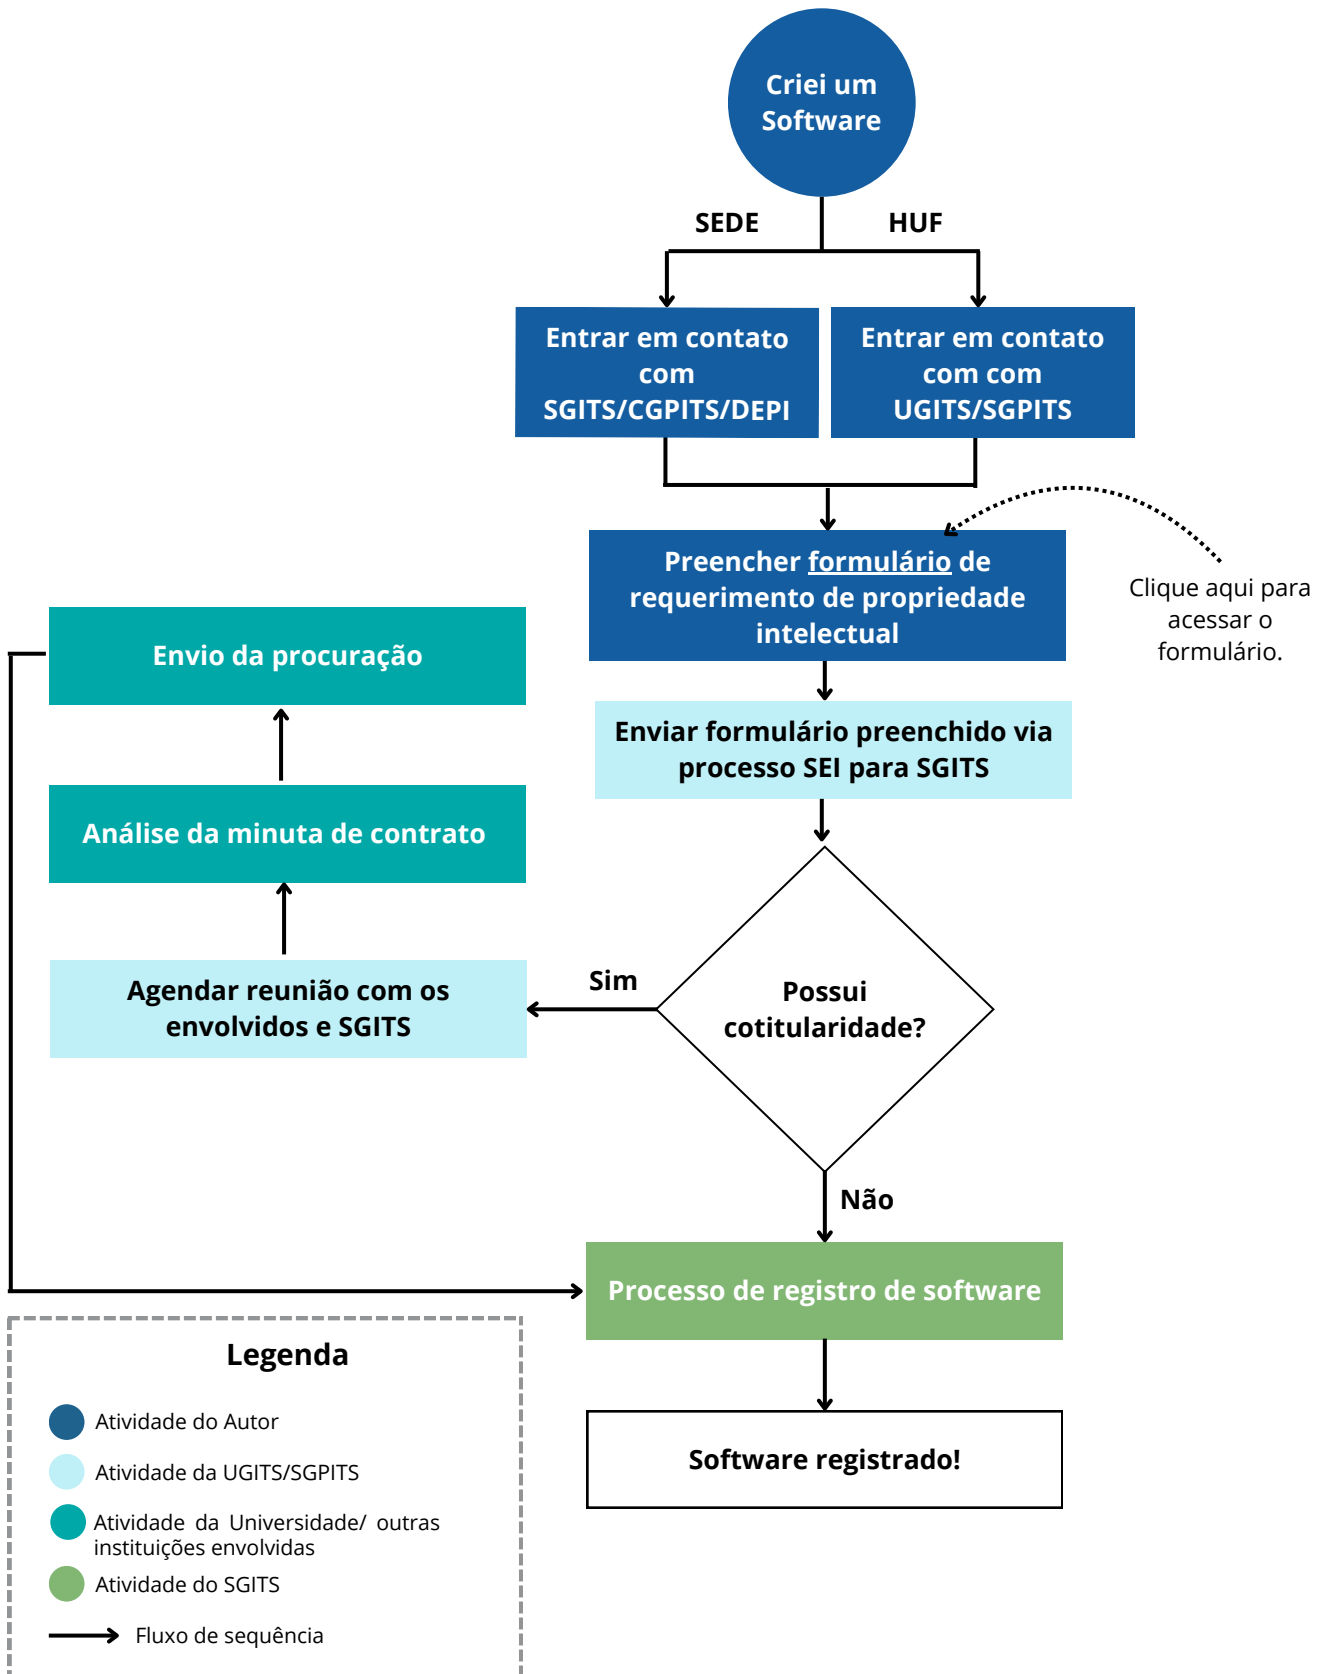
Criei um Software

SEDE

HUF

Entrar em contato com SGITS/CGPITS/DEPI

Entrar em contato com com UGITS/SGPITS

Preencher formulário de requerimento de propriedade intelectual

Clique aqui para acessar o formulário.

Envio da procuração

Enviar formulário preenchido via processo SEI para SGITS

Análise da minuta de contrato

Sim

Possui cotitularidade?

Agendar reunião com os envolvidos e SGITS

Não

Processo de registro de software

Legenda

Atividade do Autor

Atividade da UGITS/SGPITS

Atividade da Universidade/ outras instituições envolvidas

Atividade do SGITS

Fluxo de sequência

Software registrado!